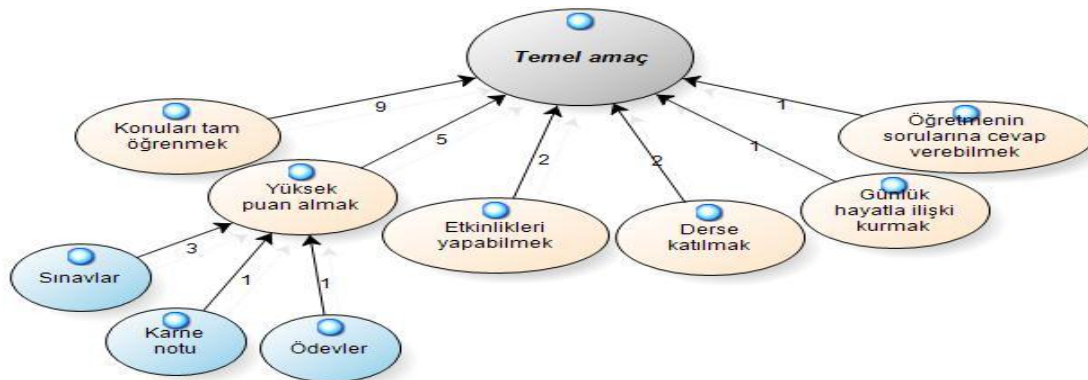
Temel amaç

Konuları tam öğrenmek

9

Yüksek puan almak

5

Etkinlikleri yapabilmek

2

Derse katılmak

2

Günlük hayatla ilişki kurmak

1

Öğretmenin sorularına cevap verebilmek

1

Sınavlar

3

Karne notu

1

Ödevler

1